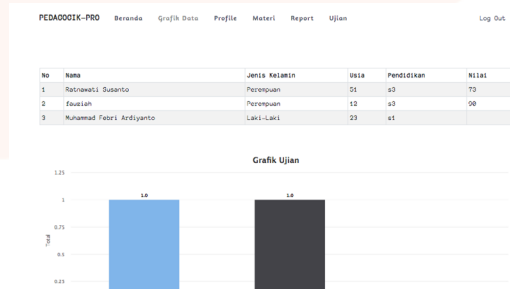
PEDAGOGIK-PRO Beranda Grafik Data Profile Materi Report Ujian Log Out

| No | Nama | Jenis Kelamin | Usia | Pendidikan | Nilai |
|---|---|---|---|---|---|
| 1 | Ratnawati Susanto | Perempuan | 51 | s3 | 73 |
| 2 | fauziah | Perempuan | 12 | s3 | 90 |
| 3 | Muhammad Febri Ardiyanto | Laki-Laki | 23 | s1 | |

Grafik Ujian

1.25
1
0.75
0.5
0.25
Total
1.0
1.0